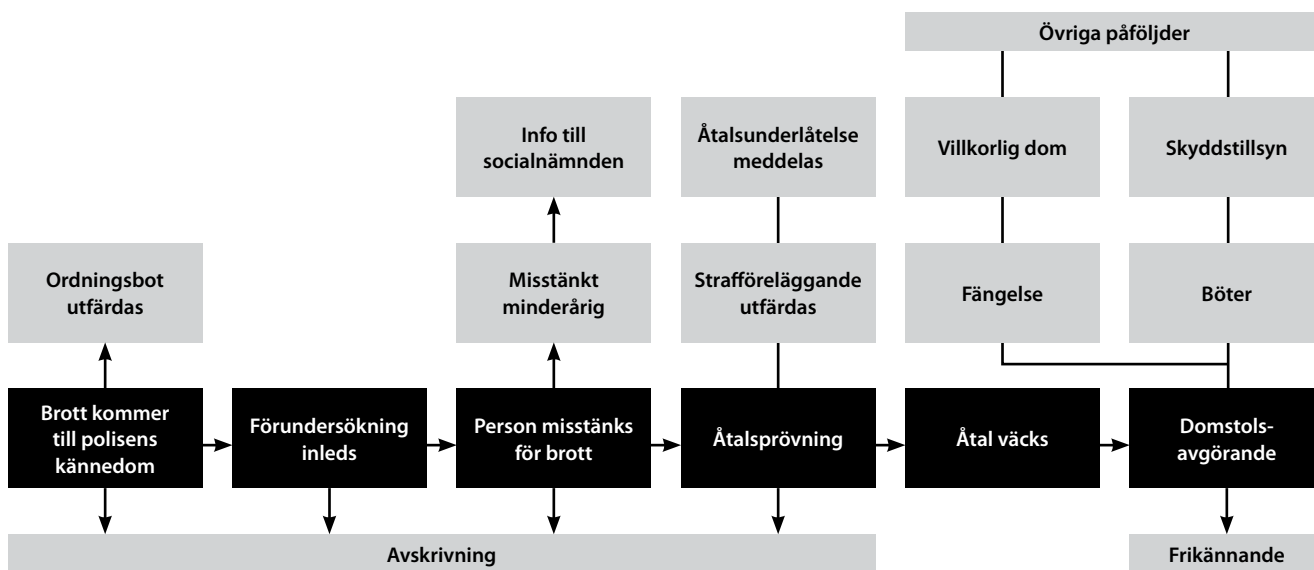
Övriga påföljder

Info till socialnämnden

Åtalsunderlåtelse meddelas

Villkorlig dom

Skyddstillsyn

Ordningsbot utfärdas

Misstänkt minderårig

Strafföreläggande utfärdas

Fängelse

Böter

Brott kommer till polisens kännedom

Förundersökning inleds

Person misstänks för brott

Åtalsprövning

Åtal väcks

Domstols-avgörande

Avskrivning

Frikännande